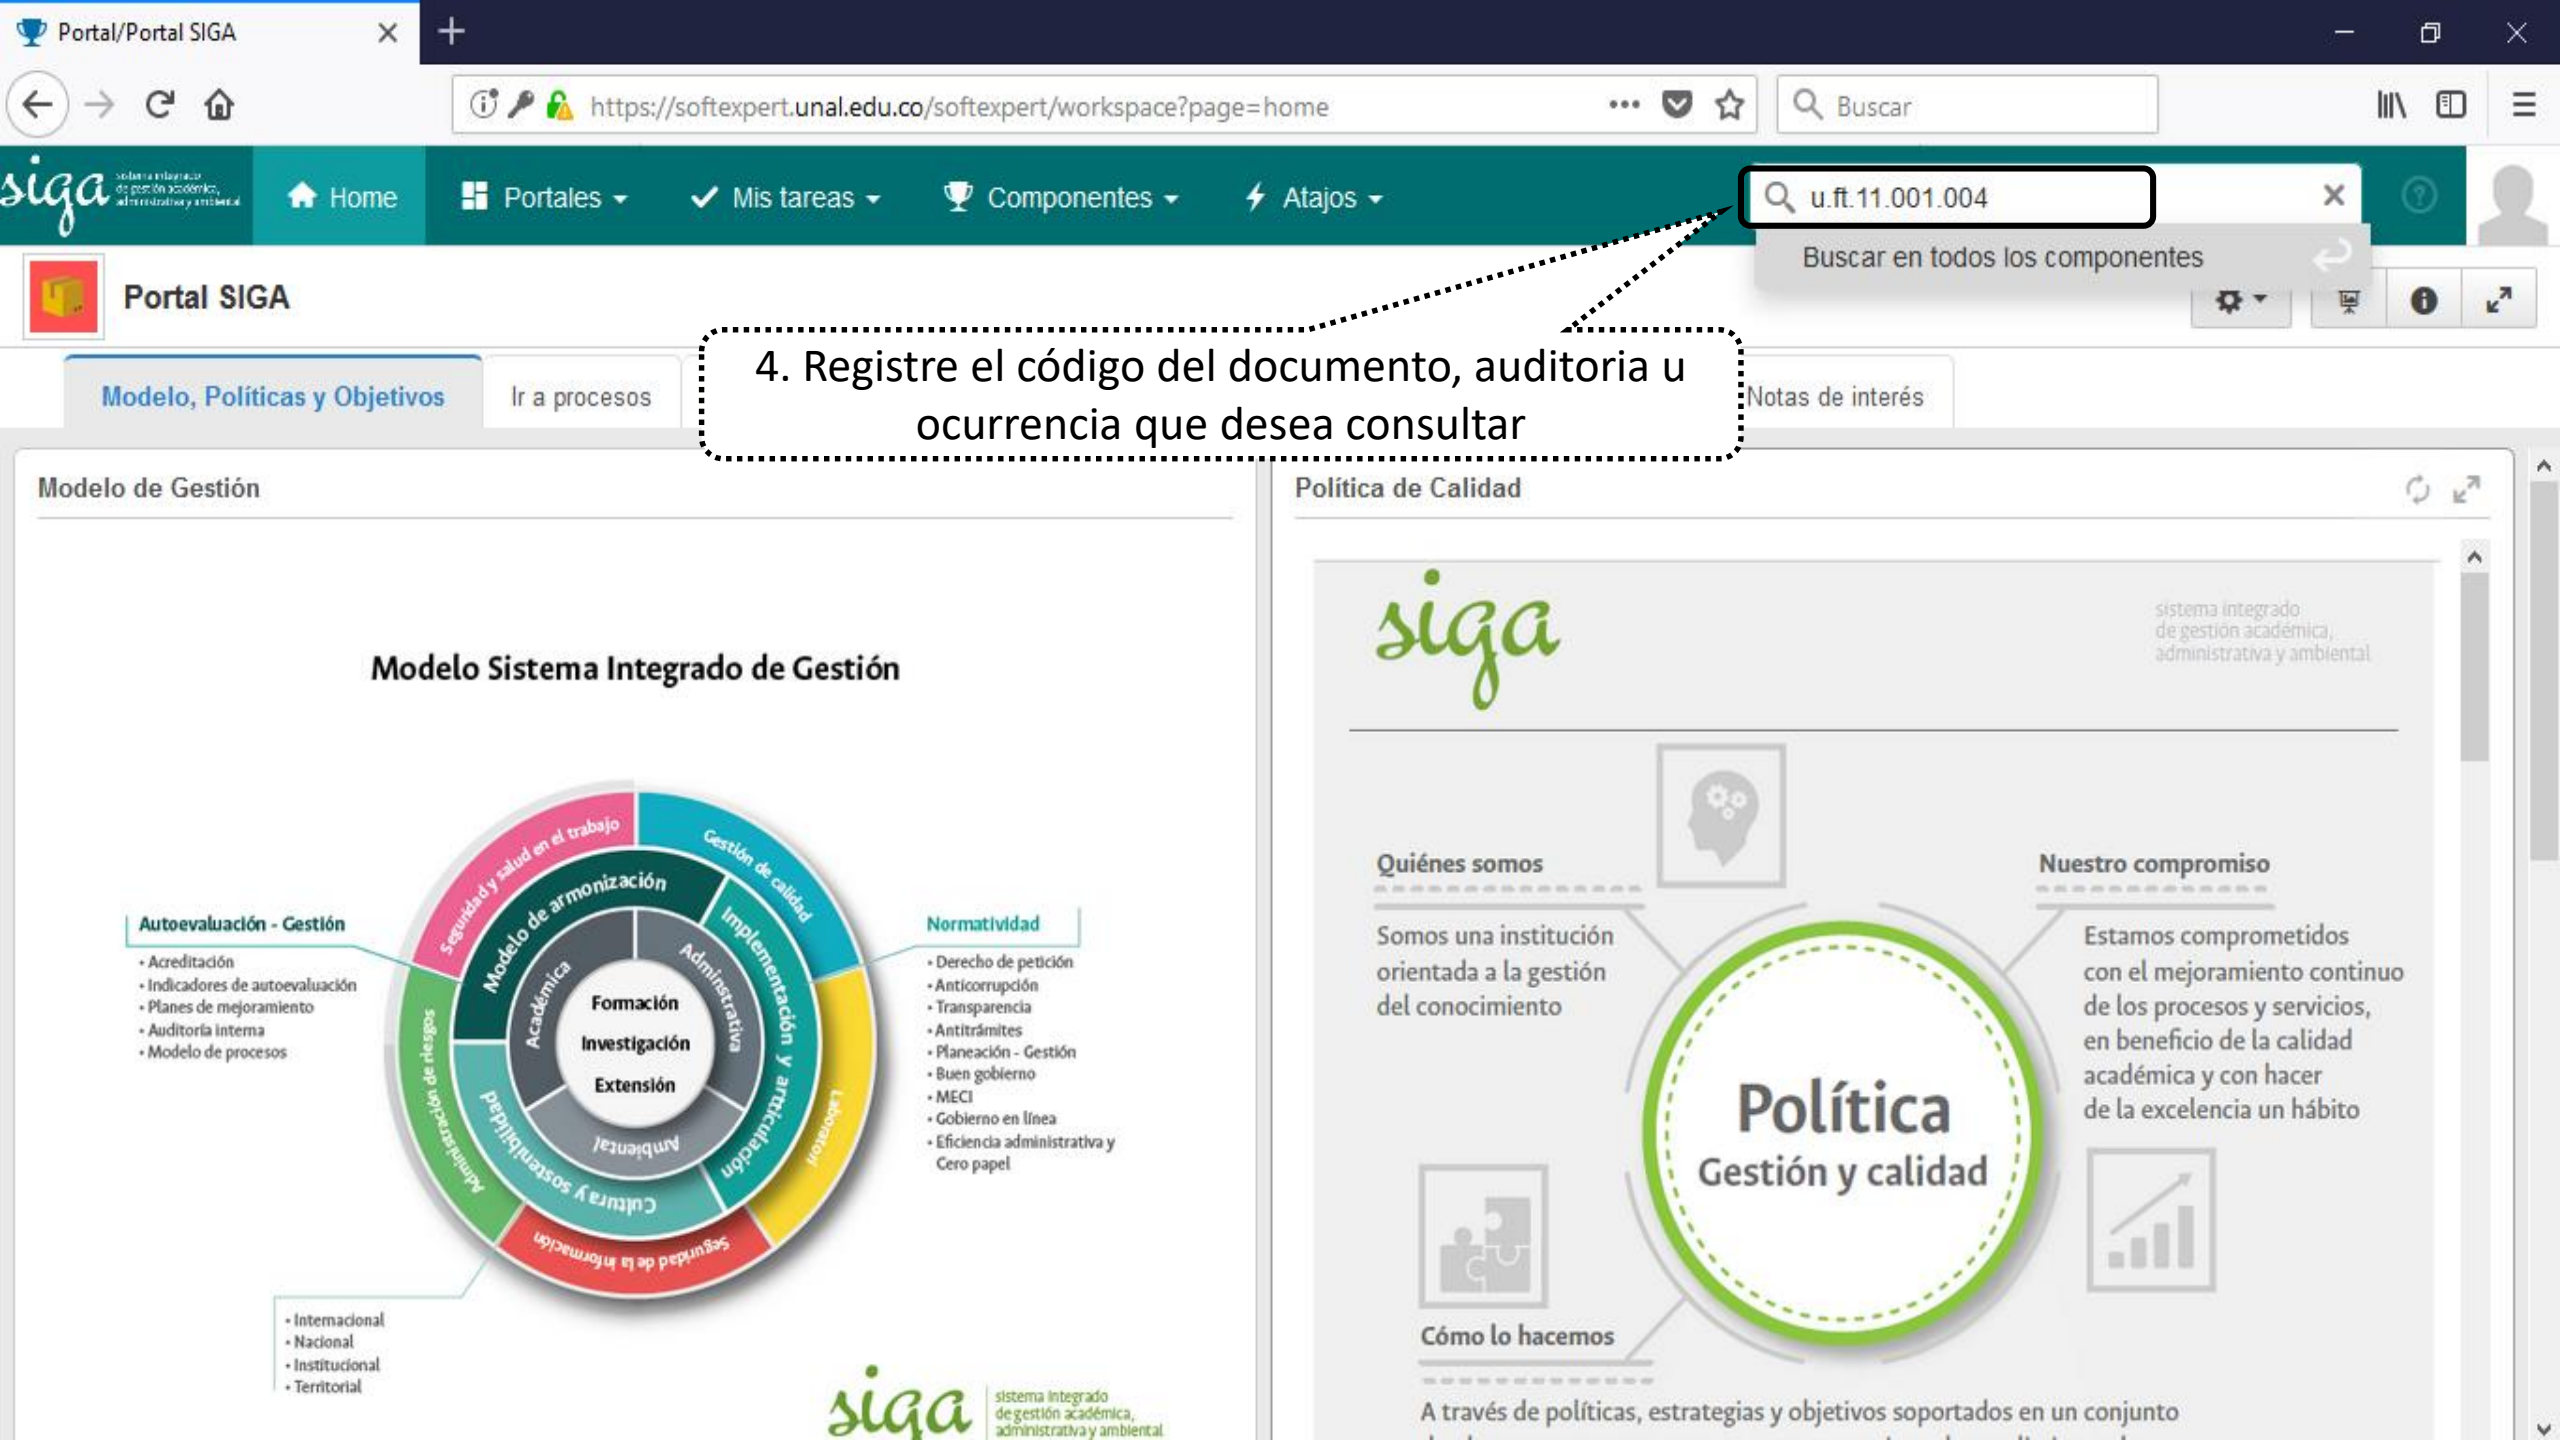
Portal/Portal SIGA

https://softexpert.unal.edu.co/softexpert/workspace?page=home

Buscar

siga sistema integrado de gestión académica, administrativa y ambiental

Home Portales Mis tareas Componentes Atajos

u.ft.11.001.004

Buscar en todos los componentes

Portal SIGA

4. Registre el código del documento, auditoria u ocurrencia que desea consultar

Modelo, Políticas y Objetivos | Ir a procesos | Notas de interés

Modelo de Gestión

Modelo Sistema Integrado de Gestión

Autoevaluación - Gestión
• Acreditación
• Indicadores de autoevaluación
• Planes de mejoramiento
• Auditoría interna
• Modelo de procesos

Seguridad y salud en el trabajo
Gestión de calidad
Modelo de armonización
Implementación y articulación
Académica
Administrativa
Formación
Investigación
Extensión
Ambiental
Cultura y liderazgo
Administración de riesgos
Laboratorios
Seguridad de la información

Normatividad
• Derecho de petición
• Anticorrupción
• Transparencia
• Antitrámites
• Planeación - Gestión
• Buen gobierno
• MECI
• Gobierno en línea
• Eficiencia administrativa y Cero papel

• Internacional
• Nacional
• Institucional
• Territorial

siga sistema integrado de gestión académica, administrativa y ambiental

Política de Calidad

siga
sistema integrado de gestión académica, administrativa y ambiental

Quiénes somos
Somos una institución orientada a la gestión del conocimiento

Nuestro compromiso
Estamos comprometidos con el mejoramiento continuo de los procesos y servicios, en beneficio de la calidad académica y con hacer de la excelencia un hábito

Política
Gestión y calidad

Cómo lo hacemos
A través de políticas, estrategias y objetivos soportados en un conjunto